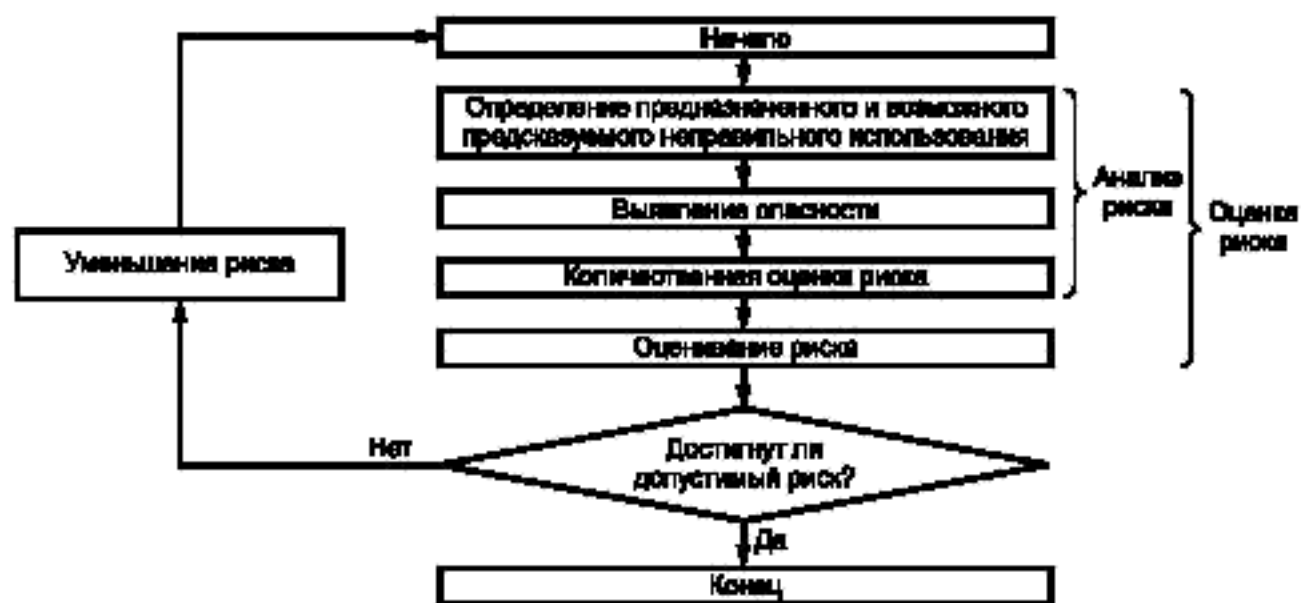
Начало

Определение предназначенного и возможного предсказуемого неправильного использования

Выявление опасности

Количественная оценка риска

Оценивание риска

Анализ риска

Оценка риска

Уменьшение риска

Нет

Достигнут ли допустимый риск?

Да

Конец